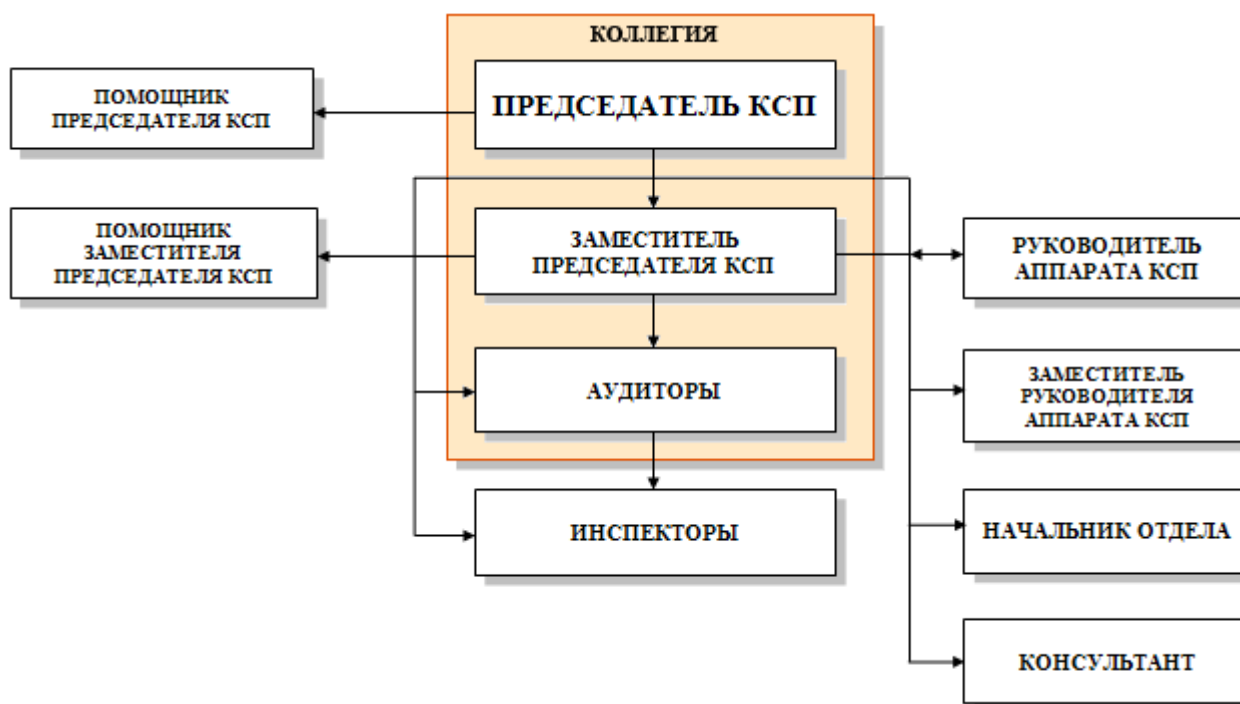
КОЛЛЕГИЯ

ПОМОЩНИК ПРЕДСЕДАТЕЛЯ КСП

ПРЕДСЕДАТЕЛЬ КСП

ПОМОЩНИК ЗАМЕСТИТЕЛЯ ПРЕДСЕДАТЕЛЯ КСП

ЗАМЕСТИТЕЛЬ ПРЕДСЕДАТЕЛЯ КСП

РУКОВОДИТЕЛЬ АППАРАТА КСП

АУДИТОРЫ

ЗАМЕСТИТЕЛЬ РУКОВОДИТЕЛЯ АППАРАТА КСП

ИНСПЕКТОРЫ

НАЧАЛЬНИК ОТДЕЛА

КОНСУЛЬТАНТ